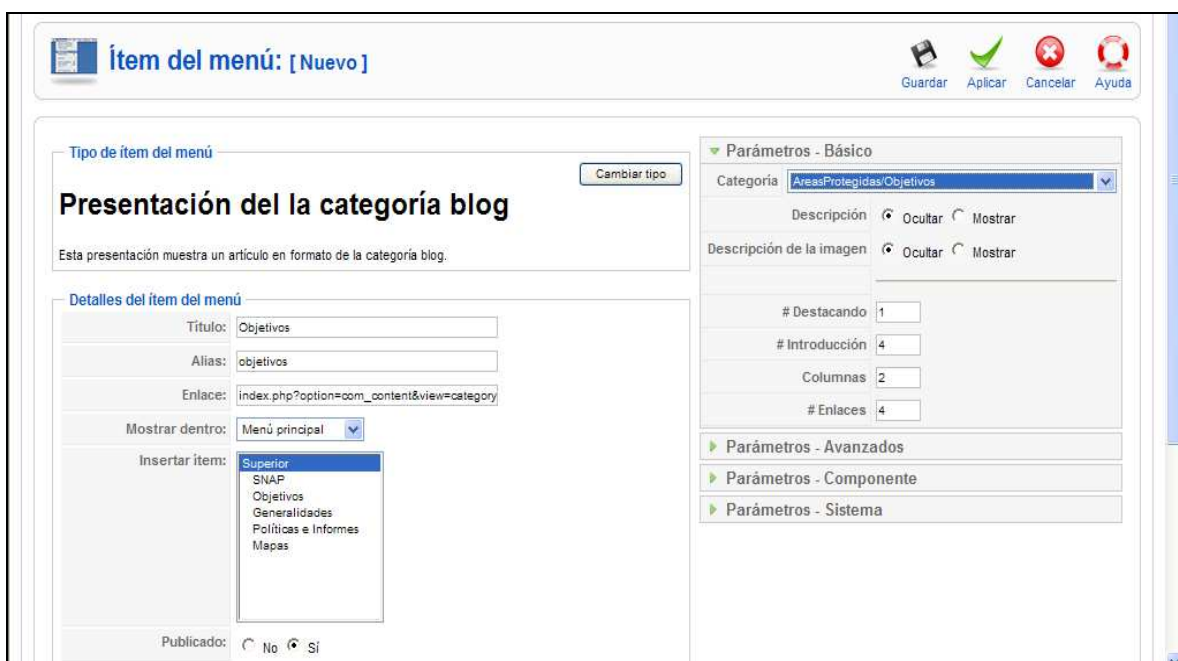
Ítem del menú: [ Nuevo ]

Guardar Aplicar Cancelar Ayuda

Tipo de ítem del menú

Cambiar tipo

Presentación del la categoría blog

Esta presentación muestra un artículo en formato de la categoría blog.

Detalles del ítem del menú

| | |
|---|---|
| Título: | Objetivos |
| Alias: | objetivos |
| Enlace: | index.php?option=com_content&view=category |
| Mostrar dentro: | Menú principal |
| Insertar ítem: | Superior<br>SNAP<br>Objetivos<br>Generalidades<br>Políticas e Informes<br>Mapas |
| Publicado: | No Sí |

Parámetros - Básico

| | |
|---|---|
| Categoría | AreasProtegidas/Objetivos |
| Descripción | Ocultar Mostrar |
| Descripción de la imagen | Ocultar Mostrar |
| # Destacando | 1 |
| # Introducción | 4 |
| Columnas | 2 |
| # Enlaces | 4 |

Parámetros - Avanzados

Parámetros - Componente

Parámetros - Sistema